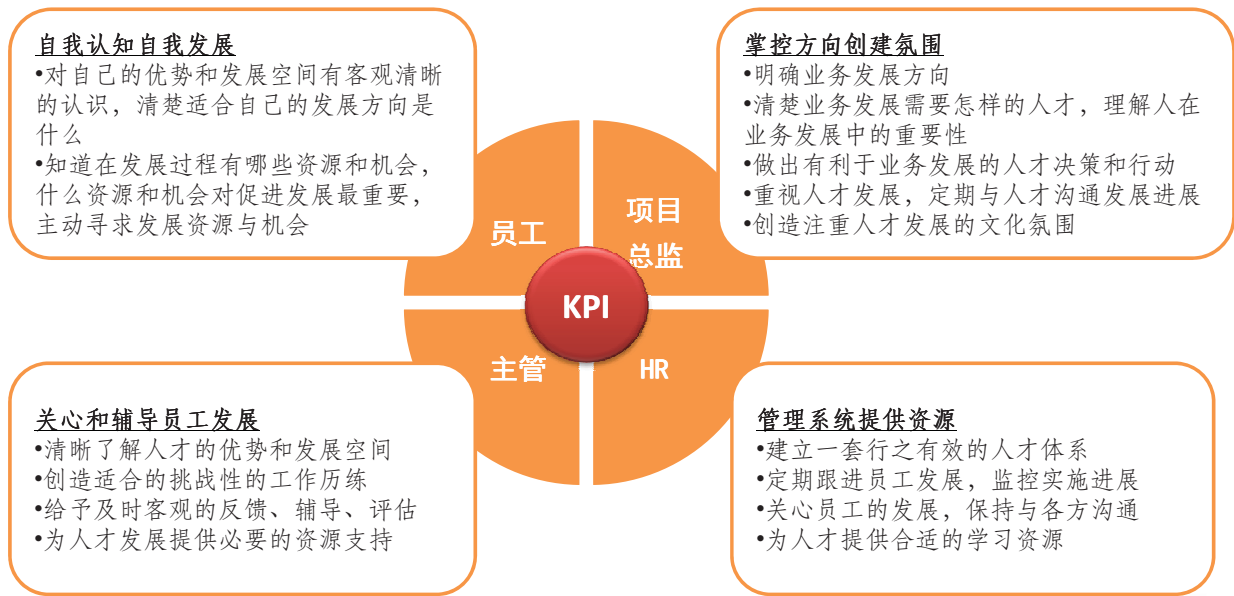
自我认知自我发展
•对自己的优势和发展空间有客观清晰的认识，清楚适合自己的发展方向是什么
•知道在发展过程有哪些资源和机会，什么资源和机会对促进发展最重要，主动寻求发展资源与机会

掌控方向创建氛围
•明确业务发展方向
•清楚业务发展需要怎样的人才，理解人在业务发展中的重要性
•做出有利于业务发展的人才决策和行动
•重视人才发展，定期与人才沟通发展进展
•创造注重人才发展的文化氛围

员工

项目总监

KPI

主管

HR

关心和辅导员工发展
•清晰了解人才的优势和发展空间
•创造适合的挑战性的工作历练
•给予及时客观的反馈、辅导、评估
•为人才发展提供必要的资源支持

管理系统提供资源
•建立一套行之有效的人才体系
•定期跟进员工发展，监控实施进展
•关心员工的发展，保持与各方沟通
•为人才提供合适的学习资源